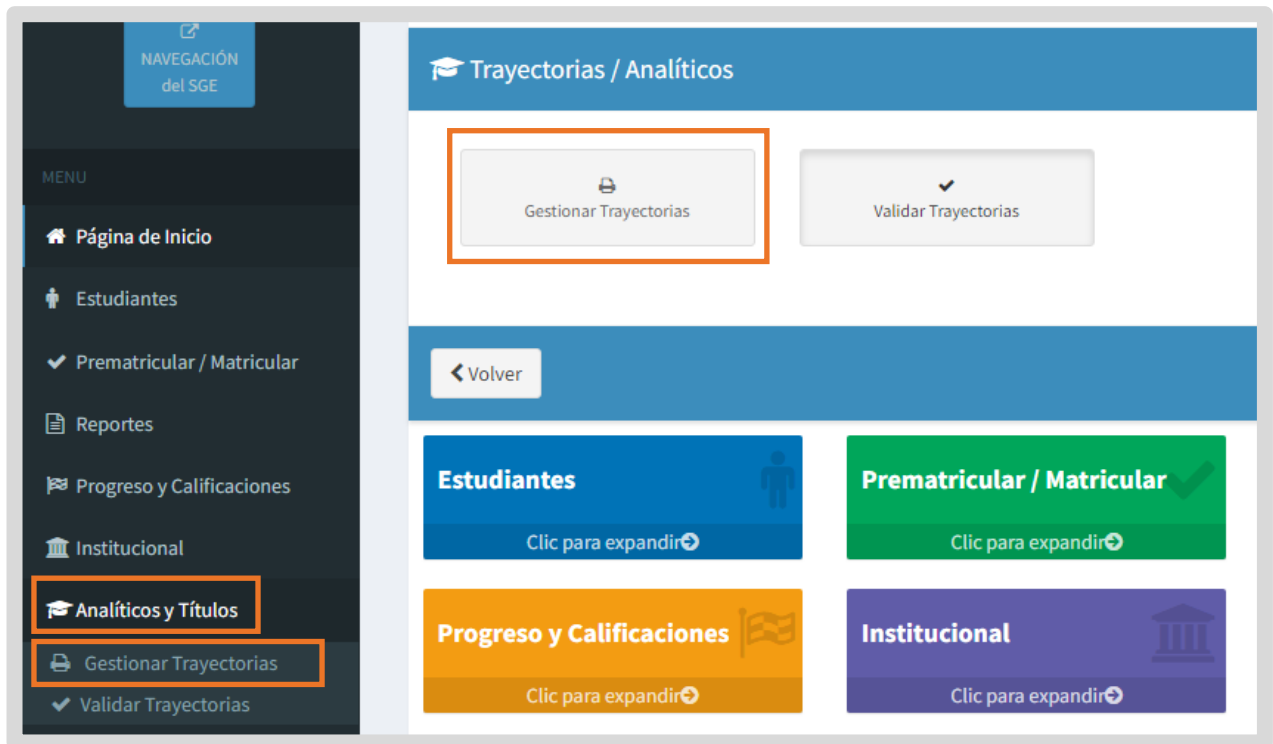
NAVEGACIÓN del SGE

MENU

Página de Inicio

Estudiantes

Prematricular / Matricular

Reportes

Progreso y Calificaciones

Institucional

Analíticos y Títulos

Gestionar Trayectorias

Validar Trayectorias

Trayectorias / Analíticos

Gestionar Trayectorias

Validar Trayectorias

Volver

Estudiantes

Clic para expandir

Prematricular / Matricular

Clic para expandir

Progreso y Calificaciones

Clic para expandir

Institucional

Clic para expandir